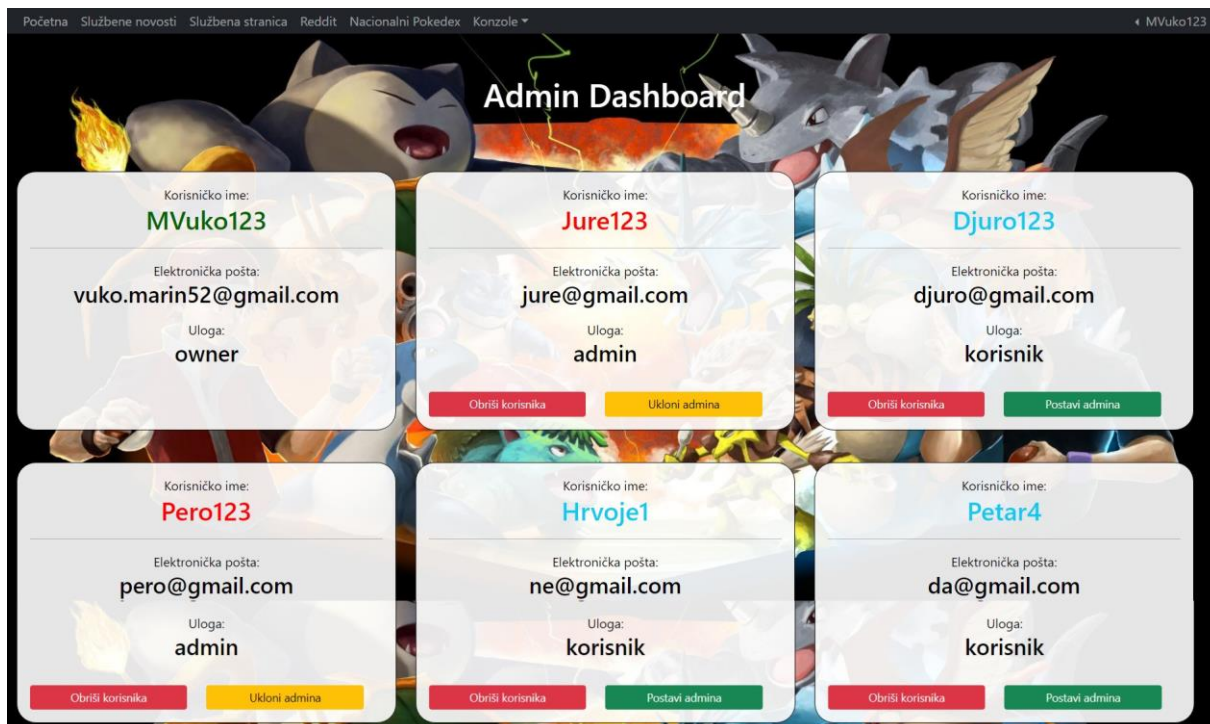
Početna Službene novosti Službena stranica Reddit Nacionalni Pokedex Konzole ▾ ◂ MVuko123

Admin Dashboard

Korisničko ime:
MVuko123
Elektronička pošta:
vuko.marin52@gmail.com
Uloga:
owner

Korisničko ime:
Jure123
Elektronička pošta:
jure@gmail.com
Uloga:
admin
Obriši korisnika Ukloni admina

Korisničko ime:
Djuro123
Elektronička pošta:
djuro@gmail.com
Uloga:
korisnik
Obriši korisnika Postavi admina

Korisničko ime:
Pero123
Elektronička pošta:
pero@gmail.com
Uloga:
admin
Obriši korisnika Ukloni admina

Korisničko ime:
Hrvoje1
Elektronička pošta:
ne@gmail.com
Uloga:
korisnik
Obriši korisnika Postavi admina

Korisničko ime:
Petar4
Elektronička pošta:
da@gmail.com
Uloga:
korisnik
Obriši korisnika Postavi admina